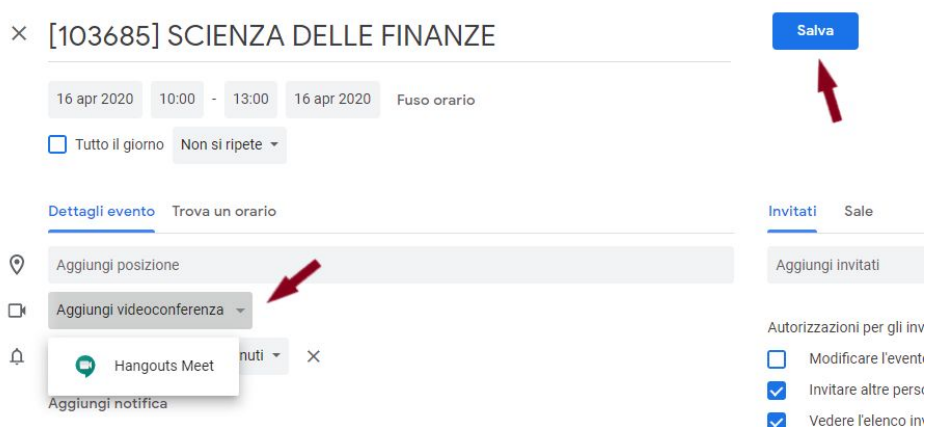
× [103685] SCIENZA DELLE FINANZE

Salva

16 apr 2020 10:00 - 13:00 16 apr 2020 Fuso orario

Tutto il giorno Non si ripete

Dettagli evento Trova un orario

Aggiungi posizione

Aggiungi videoconferenza

Hangouts Meet

nuti ×

Aggiungi notifica

Invitati Sale

Aggiungi invitati

Autorizzazioni per gli inv

Modificare l'evento

Invitare altre perso

Vedere l'elenco inv